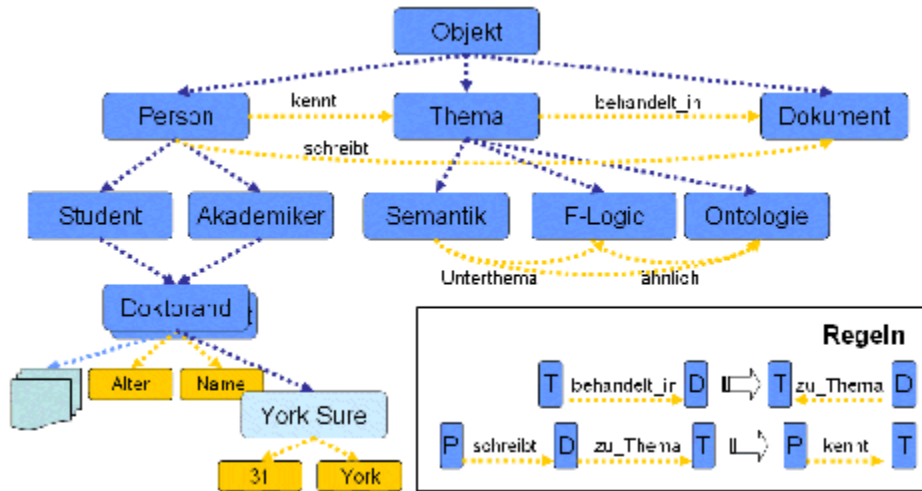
Objekt

Person
kennt
Thema
behandelt_in
Dokument
schreibt

Student
Akademiker
Semantik
F-Logic
Ontologie
Unterthema
ähnlich

Doktorand

Alter
Name
York Sure
31
York

Regeln

T behandelt_in D ⇨ T zu_Thema D

P schreibt D zu_Thema T ⇨ P kennt T